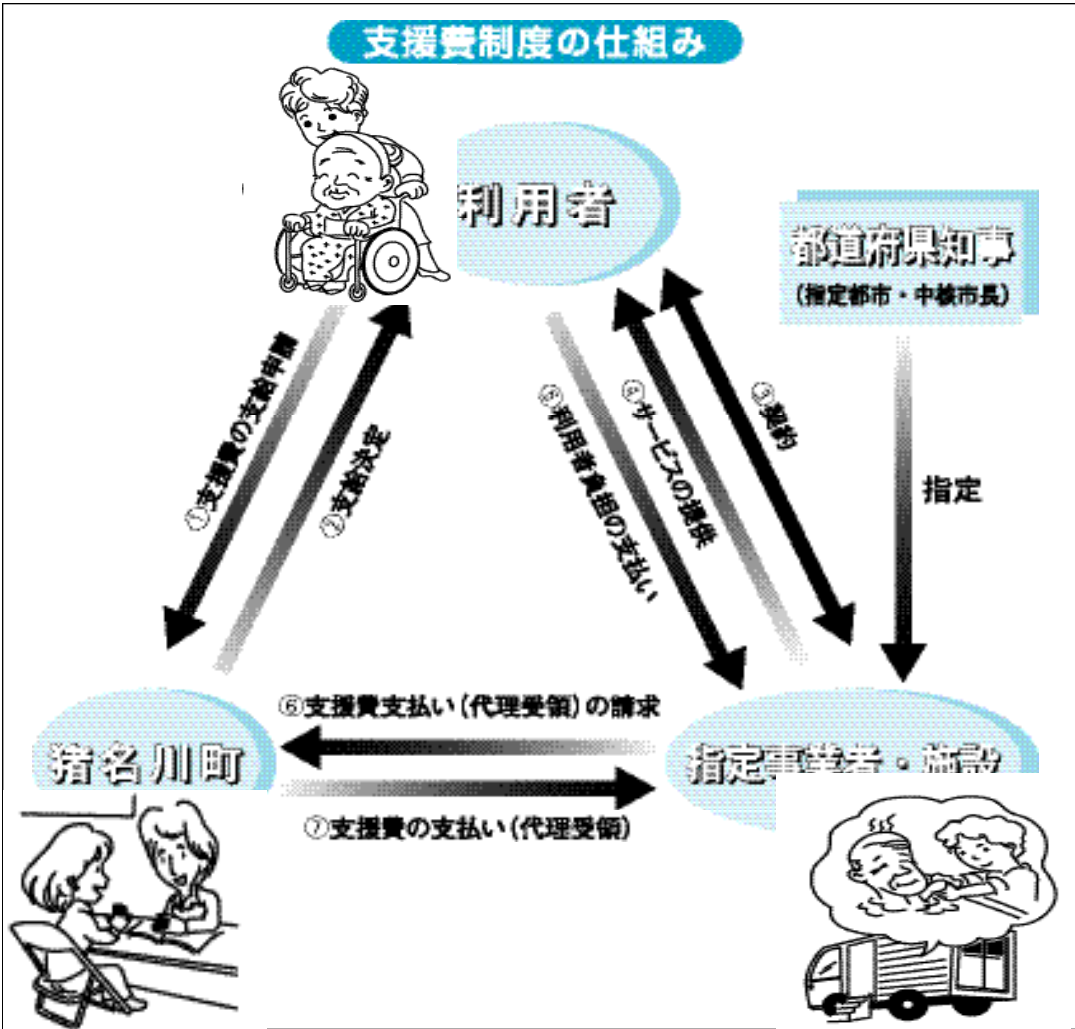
支援費制度の仕組み

利用者

都道府県知事
（指定都市・中核市長）

①支援費の支給申請

②支給決定

⑤利用者負担の支払い

④サービスの提供

③契約

指定

⑥支援費支払い（代理受領）の請求

猪名川町

指定事業者・施設

⑦支援費の支払い（代理受領）